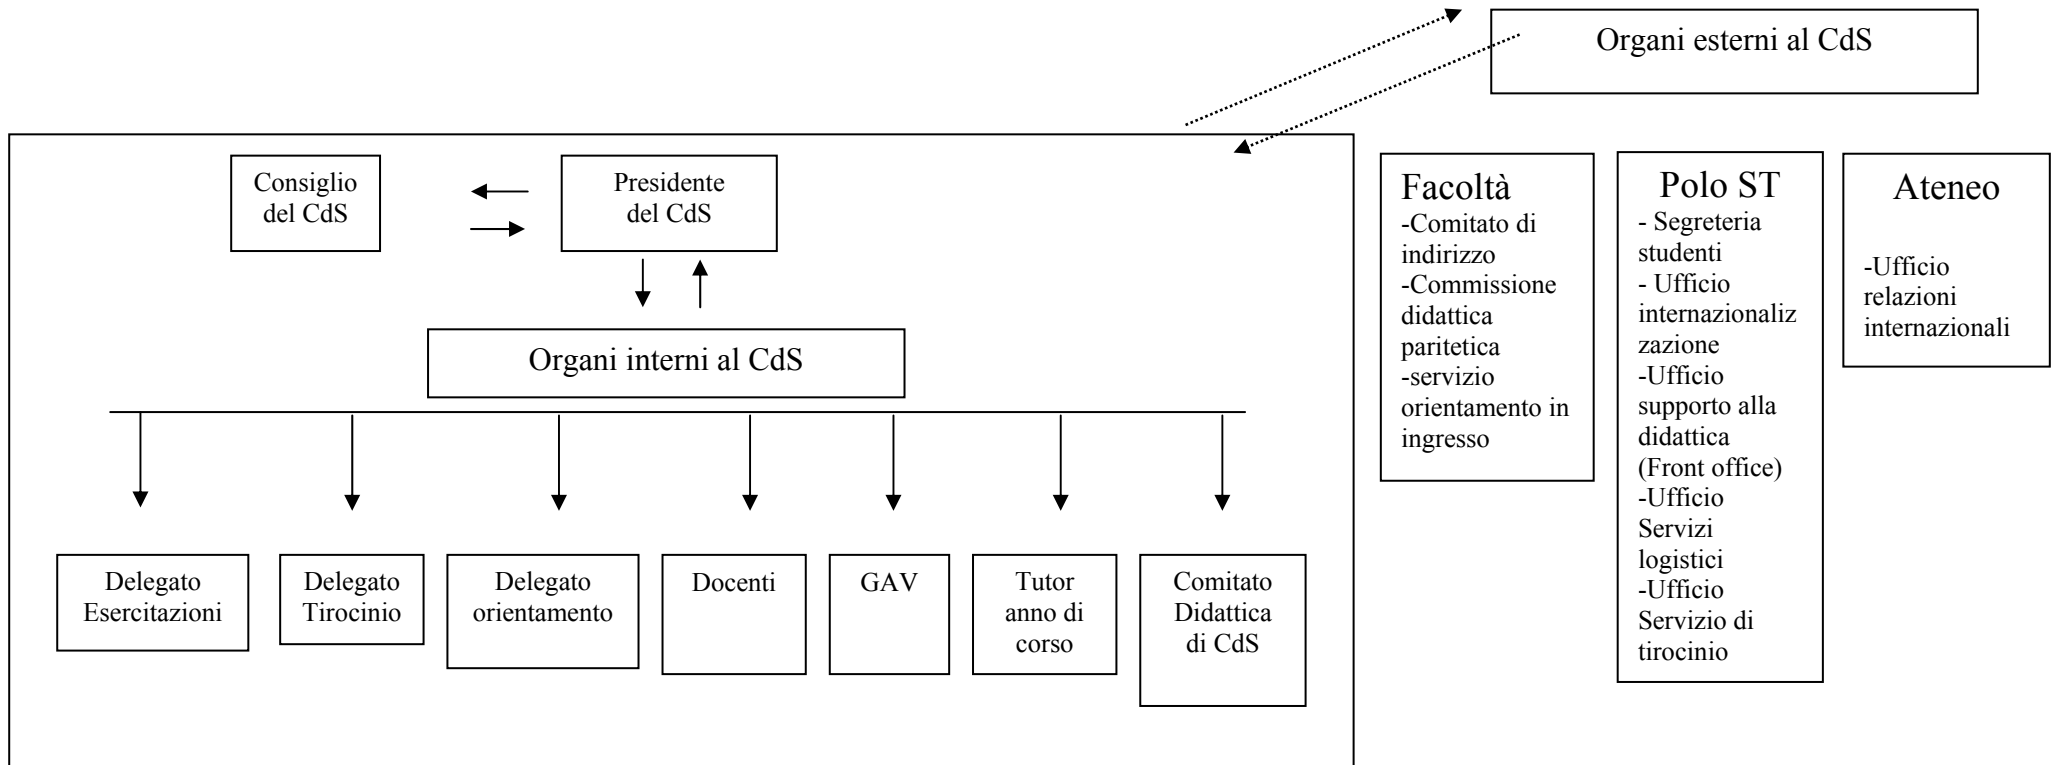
Organi esterni al CdS

Consiglio del CdS

Presidente del CdS

Organi interni al CdS

Delegato Esercitazioni

Delegato Tirocinio

Delegato orientamento

Docenti

GAV

Tutor anno di corso

Comitato Didattica di CdS

Facoltà
-Comitato di indirizzo
-Commissione didattica paritetica
-servizio orientamento in ingresso

Polo ST
- Segreteria studenti
- Ufficio internazionalizzazione
-Ufficio supporto alla didattica (Front office)
-Ufficio Servizi logistici
-Ufficio Servizio di tirocinio

Ateneo
-Ufficio relazioni internazionali